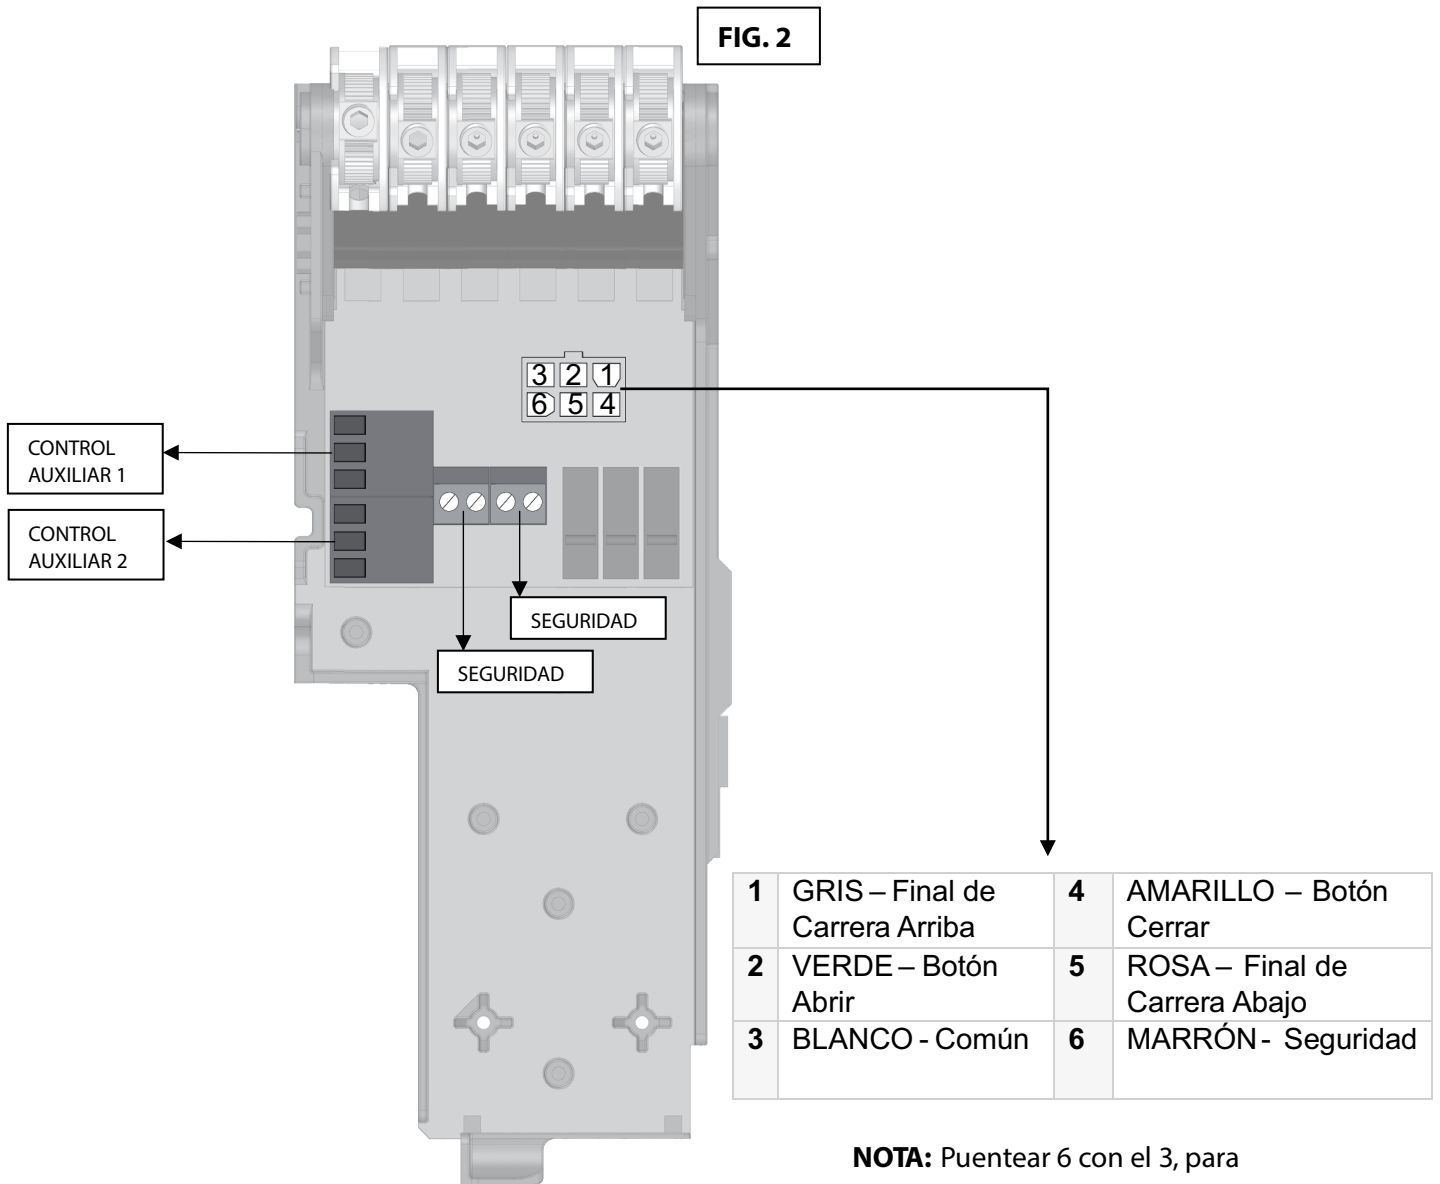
FIG. 2

3 2 1
6 5 4

CONTROL AUXILIAR 1

CONTROL AUXILIAR 2

SEGURIDAD

SEGURIDAD

| 1 | GRIS – Final de Carrera Arriba | 4 | AMARILLO – Botón Cerrar |
|---|---|---|---|
| 2 | VERDE – Botón Abrir | 5 | ROSA – Final de Carrera Abajo |
| 3 | BLANCO - Común | 6 | MARRÓN - Seguridad |

NOTA: Puentear 6 con el 3, para